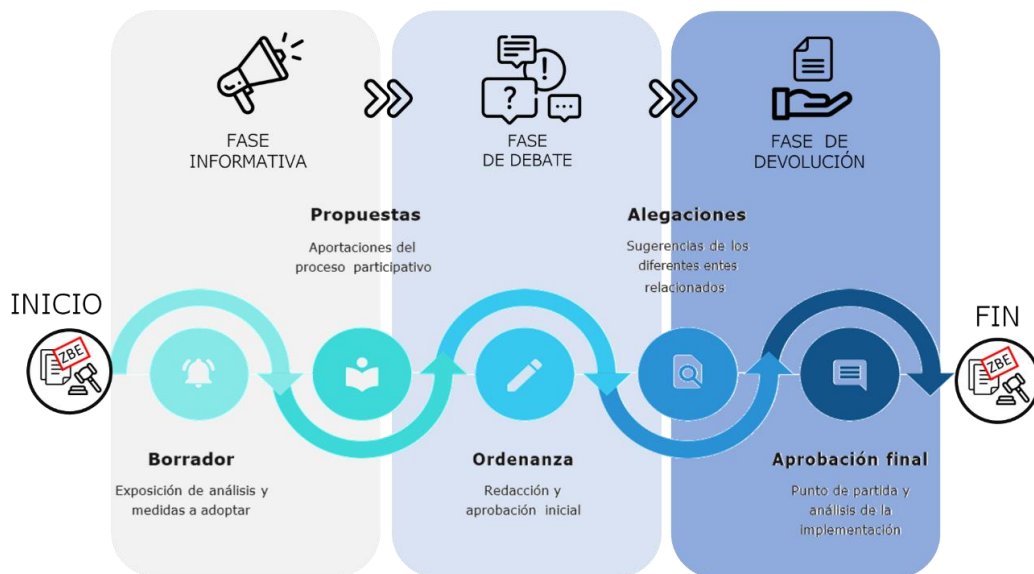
FASE INFORMATIVA

FASE DE DEBATE

FASE DE DEVOLUCIÓN

Propuestas

Aportaciones del proceso participativo

Alegaciones

Sugerencias de los diferentes entes relacionados

INICIO

ZBE

FIN

ZBE

Borrador

Exposición de análisis y medidas a adoptar

Ordenanza

Redacción y aprobación inicial

Aprobación final

Punto de partida y análisis de la implementación